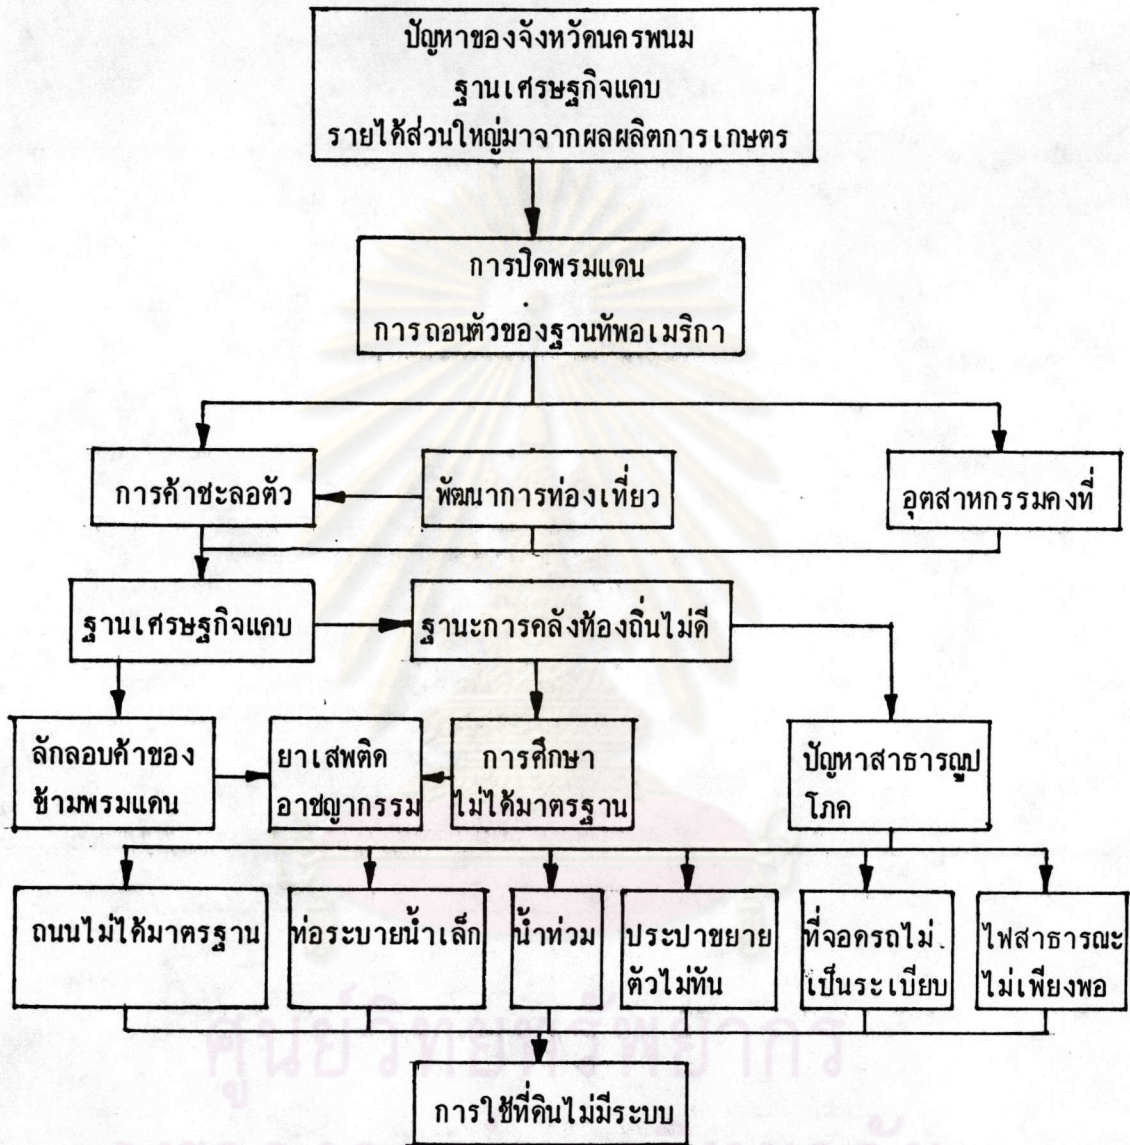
ปัญหาของจังหวัดนครพนม
ฐานเศรษฐกิจแคบ
รายได้ส่วนใหญ่มาจากผลผลิตการเกษตร

การปิดพรมแดน
การถอนตัวของฐานทัพอเมริกา

การค้าชะลอตัว

พัฒนาการท่องเที่ยว

อุตสาหกรรมคงที่

ฐานเศรษฐกิจแคบ

ฐานะการคลังท้องถิ่นไม่ดี

ลักลอบค้าของข้ามพรมแดน

ยาเสพติด อาชญากรรม

การศึกษา ไม่ได้มาตรฐาน

ปัญหาสาธารณูปโภค

ถนนไม่ได้มาตรฐาน

ท่อระบายน้ำเล็ก

น้ำท่วม

ประปาขยายตัวไม่ทัน

ที่จอดรถไม่เป็นระเบียบ

ไฟสาธารณะไม่เพียงพอ

การใช้ที่ดินไม่มีระบบ

ศูนย์วิทยทรัพยากร